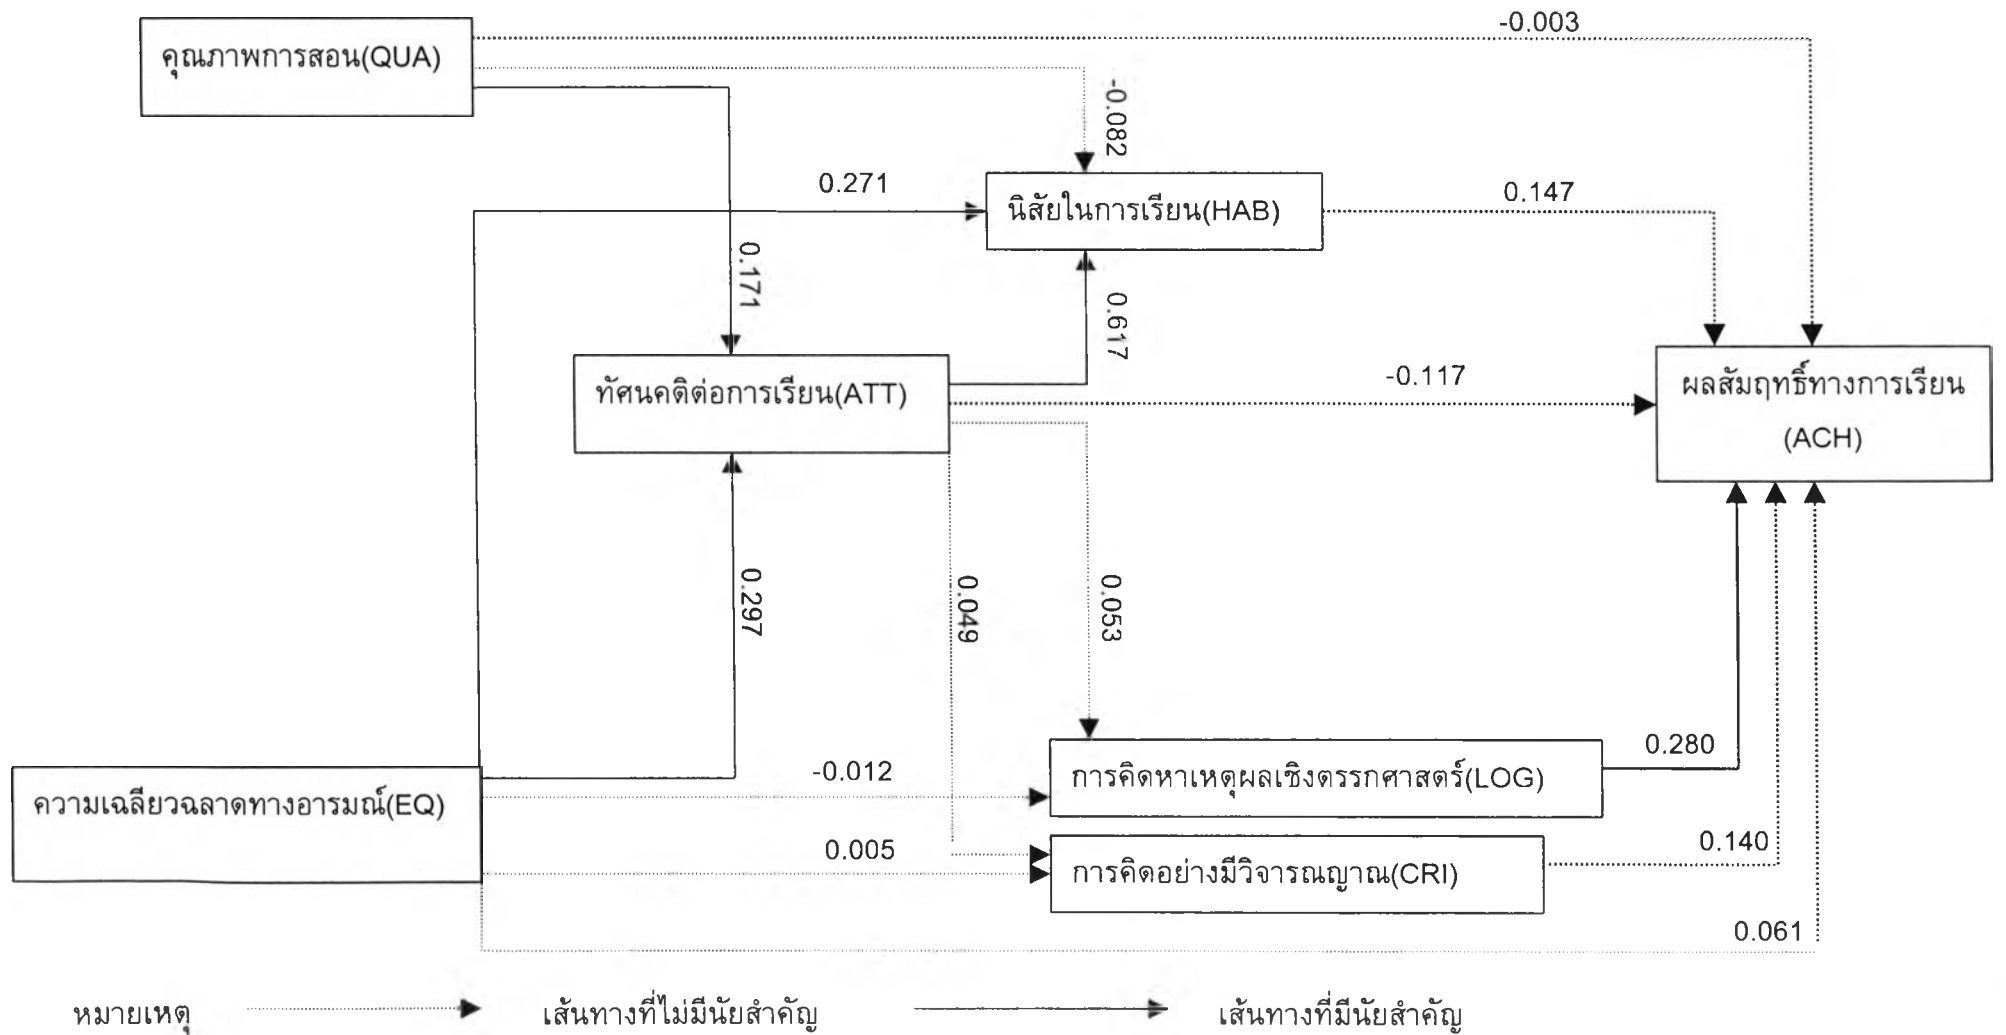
คุณภาพการสอน(QUA)

-0.003

-0.082

0.271

นิสัยในการเรียน(HAB)

0.147

0.171

0.617

ทัศนคติต่อการเรียน(ATT)

-0.117

ผลสัมฤทธิ์ทางการเรียน (ACH)

0.297

0.049

0.053

0.280

-0.012

ความเฉลียวฉลาดทางอารมณ์(EQ)

การคิดหาเหตุผลเชิงตรรกศาสตร์(LOG)

0.005

การคิดอย่างมีวิจารณญาณ(CRI)

0.140

0.061

หมายเหตุ เส้นทางที่ไม่มีนัยสำคัญ เส้นทางที่มีนัยสำคัญ